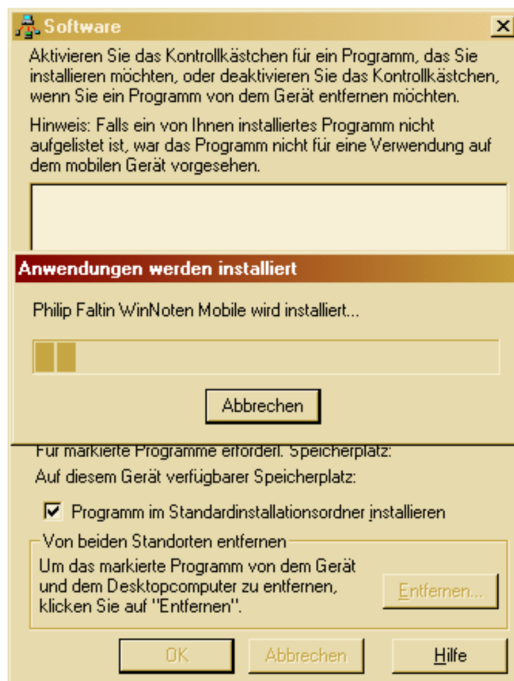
Software

Aktivieren Sie das Kontrollkästchen für ein Programm, das Sie installieren möchten, oder deaktivieren Sie das Kontrollkästchen, wenn Sie ein Programm von dem Gerät entfernen möchten.

Hinweis: Falls ein von Ihnen installiertes Programm nicht aufgelistet ist, war das Programm nicht für eine Verwendung auf dem mobilen Gerät vorgesehen.

Anwendungen werden installiert

Philip Faltin WinNoten Mobile wird installiert...

Abbrechen

Für markierte Programme erforderl. Speicherplatz:

Auf diesem Gerät verfügbarer Speicherplatz:

Programm im Standardinstallationsordner installieren

Von beiden Standorten entfernen

Um das markierte Programm von dem Gerät und dem Desktopcomputer zu entfernen, klicken Sie auf "Entfernen".

Entfernen...

OK

Abbrechen

Hilfe